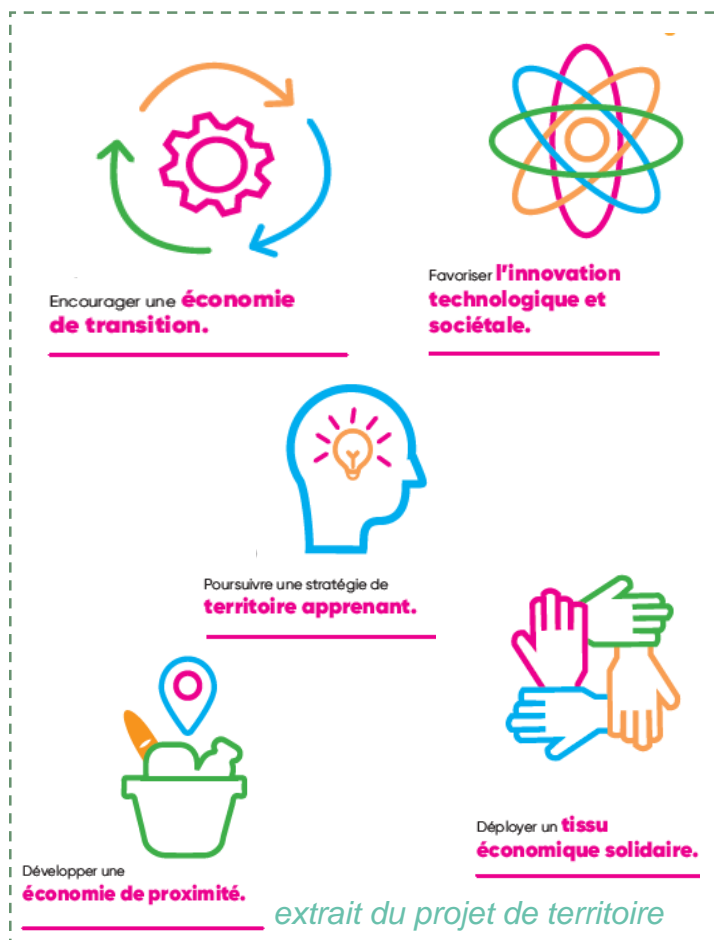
Encourager une économie de transition.

Favoriser l'innovation technologique et sociétale.

Poursuivre une stratégie de territoire apprenant.

Développer une économie de proximité.

Déployer un tissu économique solidaire.

extrait du projet de territoire